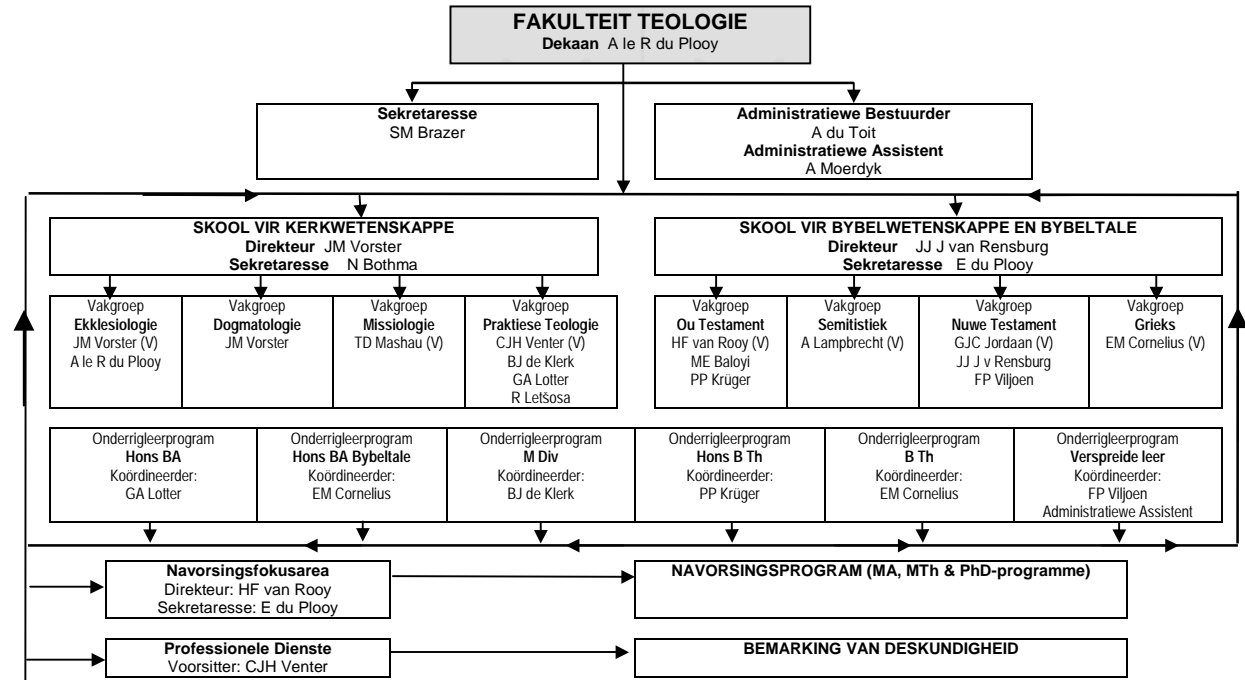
**FAKULTEIT TEOLOGIE**
**Dekaan** A le R du Plooy

**Sekretaresse**
SM Brazer

**Administratiewe Bestuurder**
A du Toit
**Administratiewe Assistent**
A Moerdyk

**SKOOL VIR KERKWETENSKAPPE**
**Direkteur** JM Vorster
**Sekretaresse** N Bothma

**SKOOL VIR BYBELWETENSKAPPE EN BYBELTALE**
**Direkteur** JJ J van Rensburg
**Sekretaresse** E du Plooy

Vakgroep
**Ekklesiologie**
JM Vorster (V)
A le R du Plooy

Vakgroep
**Dogmatologie**
JM Vorster

Vakgroep
**Missiologie**
TD Mashau (V)

Vakgroep
**Praktiese Teologie**
CJH Venter (V)
BJ de Klerk
GA Lotter
R Letšosa

Vakgroep
**Ou Testament**
HF van Rooy (V)
ME Baloyi
PP Krüger

Vakgroep
**Semitistiek**
A Lampbrecht (V)

Vakgroep
**Nuwe Testament**
GJC Jordaan (V)
JJ J v Rensburg
FP Viljoen

Vakgroep
**Grieks**
EM Cornelius (V)

Onderrigleerprogram
**Hons BA**
Koördineerder:
GA Lotter

Onderrigleerprogram
**Hons BA Bybeltale**
Koördineerder:
EM Cornelius

Onderrigleerprogram
**M Div**
Koördineerder:
BJ de Klerk

Onderrigleerprogram
**Hons B Th**
Koördineerder:
PP Krüger

Onderrigleerprogram
**B Th**
Koördineerder:
EM Cornelius

Onderrigleerprogram
**Verspreide leer**
Koördineerder:
FP Viljoen
Administratiewe Assistent

**Navorsingsfokusarea**
Direkteur: HF van Rooy
Sekretaresse: E du Plooy

**NAVORSINGSPROGRAM (MA, MTh & PhD-programme)**

**Professionele Dienste**
Voorsitter: CJH Venter

**BEMARKING VAN DESKUNDIGHEID**